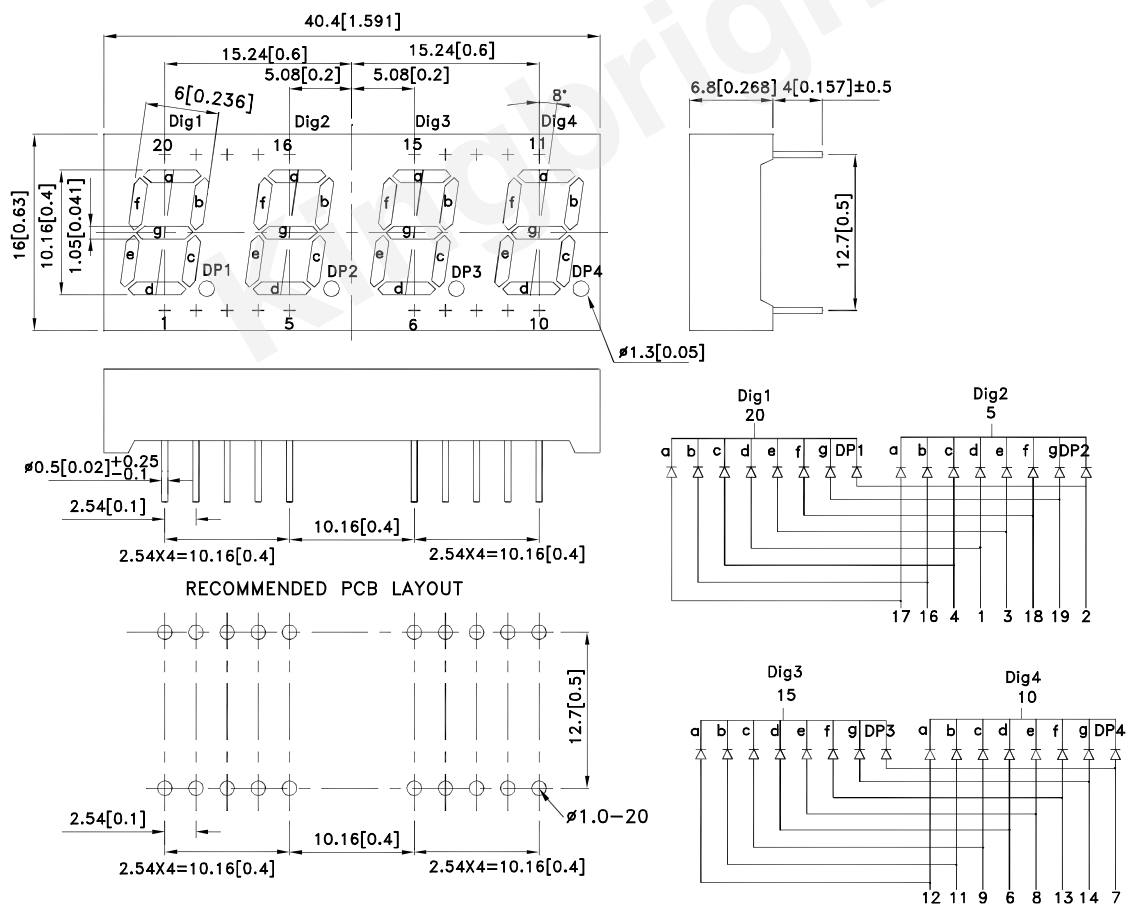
40.4[1.591]

15.24[0.6]
15.24[0.6]
5.08[0.2]
5.08[0.2]
6[0.236]
8°
Dig1
Dig2
Dig3
Dig4
20
16
15
11
16[0.63]
10.16[0.4]
1.05[0.041]
a
b
c
d
e
f
g
DP1
DP2
DP3
DP4
1
5
6
10
ø1.3[0.05]

6.8[0.268]
4[0.157]±0.5
12.7[0.5]

ø0.5[0.02]$^{+0.25}_{-0.1}$
2.54[0.1]
10.16[0.4]
2.54X4=10.16[0.4]
2.54X4=10.16[0.4]

RECOMMENDED PCB LAYOUT

12.7[0.5]
2.54[0.1]
ø1.0-20
10.16[0.4]
2.54X4=10.16[0.4]
2.54X4=10.16[0.4]

Dig1
20
Dig2
5
a b c d e f g DP1 a b c d e f g DP2
17 16 4 1 3 18 19 2

Dig3
15
Dig4
10
a b c d e f g DP3 a b c d e f g DP4
12 11 9 6 8 13 14 7